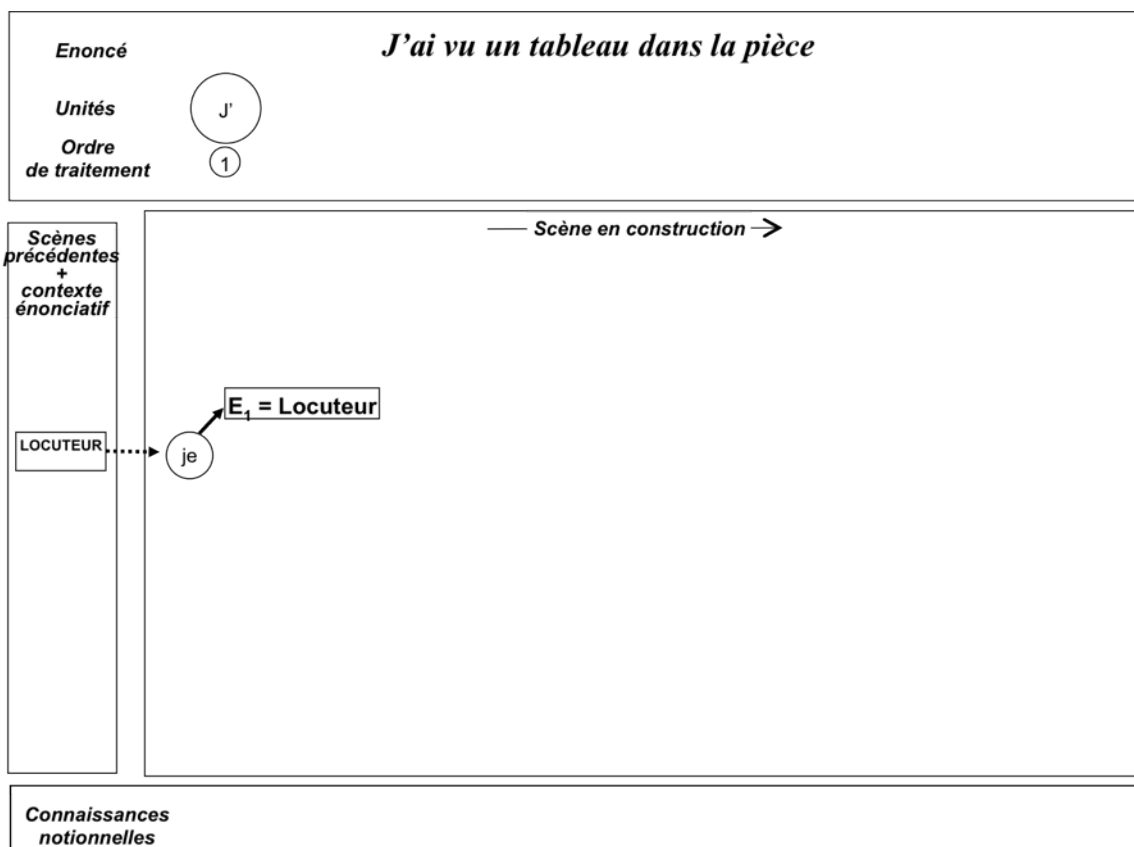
Enoncé

J'ai vu un tableau dans la pièce

Unités

J'

Ordre de traitement

1

Scènes précédentes + contexte énonciatif

Scène en construction

LOCUTEUR

je

$E_1$ = Locuteur

Connaissances notionnelles